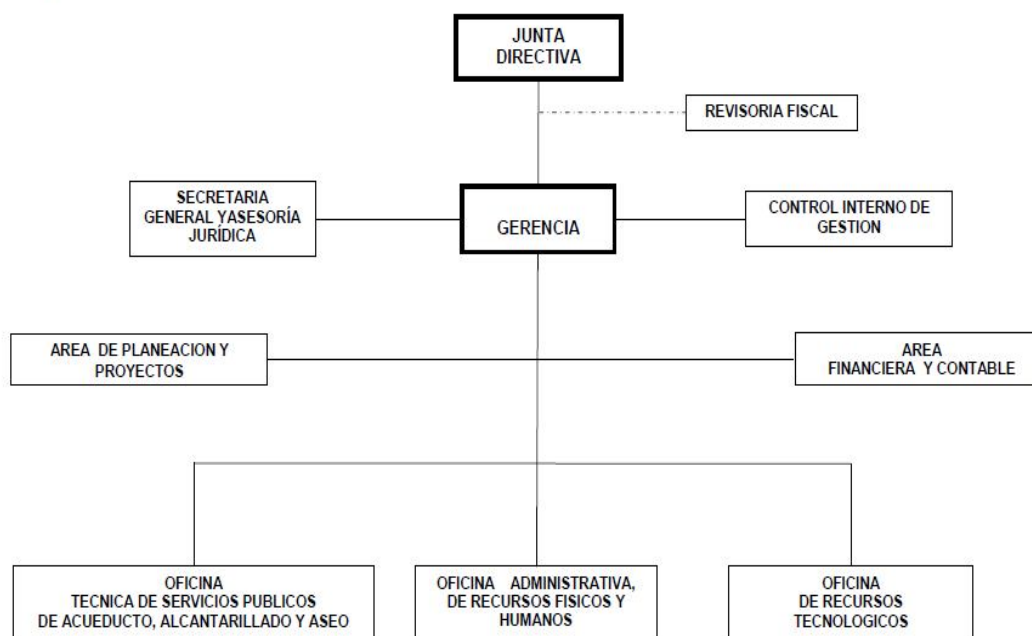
JUNTA DIRECTIVA

REVISORIA FISCAL

SECRETARIA GENERAL YASESORÍA JURÍDICA

GERENCIA

CONTROL INTERNO DE GESTION

AREA DE PLANEACION Y PROYECTOS

AREA FINANCIERA Y CONTABLE

OFICINA TECNICA DE SERVICIOS PUBLICOS DE ACUEDUCTO, ALCANTARILLADO Y ASEO

OFICINA ADMINISTRATIVA, DE RECURSOS FISICOS Y HUMANOS

OFICINA DE RECURSOS TECNOLOGICOS